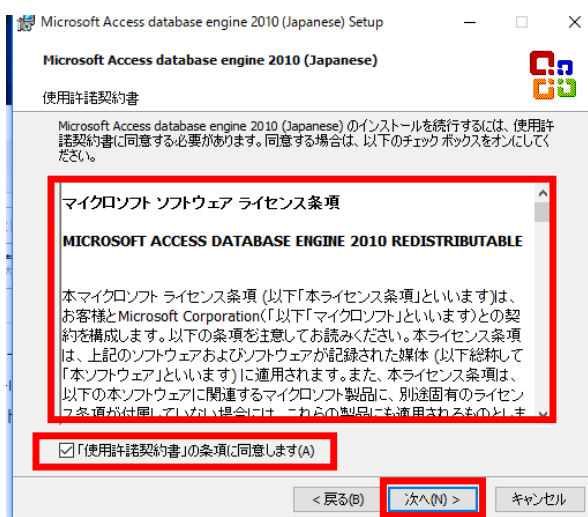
Microsoft Access database engine 2010 (Japanese) Setup

Microsoft Access database engine 2010 (Japanese)

使用許諾契約書

Microsoft Access database engine 2010 (Japanese) のインストールを続行するには、使用許諾契約書に同意する必要があります。同意する場合は、以下のチェック ボックスをオンにしてください。

マイクロソフト ソフトウェア ライセンス条項

MICROSOFT ACCESS DATABASE ENGINE 2010 REDISTRIBUTABLE

本マイクロソフト ライセンス条項 (以下「本ライセンス条項」といいます)は、お客様とMicrosoft Corporation(「以下「マイクロソフト」といいます)との契約を構成します。以下の条項を注意してお読みください。本ライセンス条項は、上記のソフトウェアおよびソフトウェアが記録された媒体 (以下総称して「本ソフトウェア」といいます) に適用されます。また、本ライセンス条項は、以下の本ソフトウェアに関連するマイクロソフト製品に、別途固有のライセンス条項が付属していない場合には、これらの製品にも適用されるものとしま

☑「使用許諾契約書」の条項に同意します(A)

< 戻る(B)

次へ(N) >

キャンセル